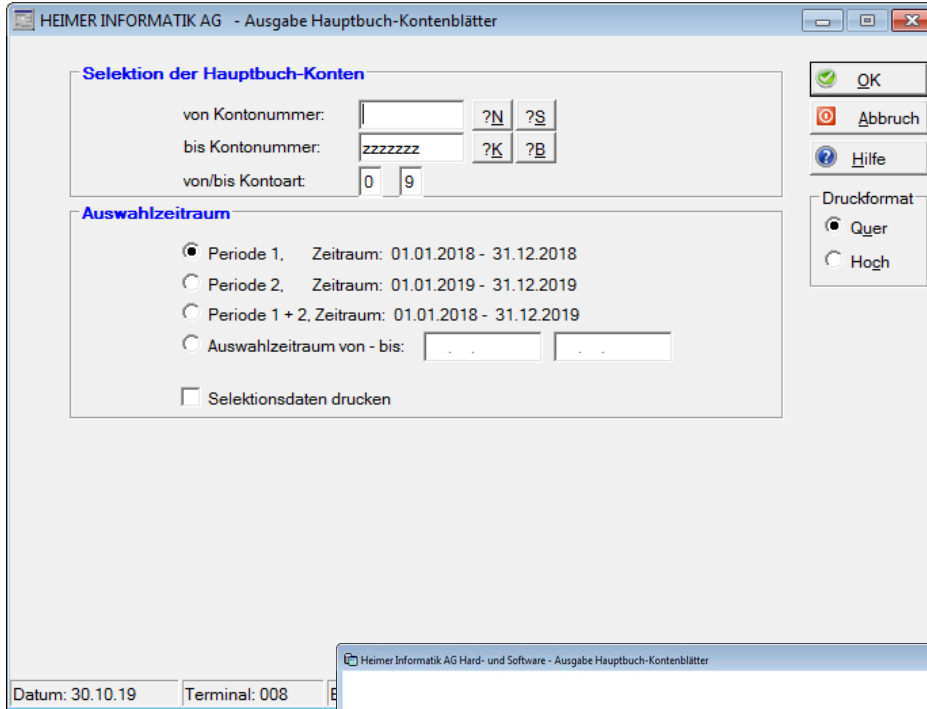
HEIMER INFORMATIK AG - Ausgabe Hauptbuch-Kontenblätter

Selektion der Hauptbuch-Konten

von Kontonummer: ?N ?S

bis Kontonummer: zzzzzzz ?K ?B

von/bis Kontoart: 0 9

Auswahlzeitraum

Periode 1, Zeitraum: 01.01.2018 - 31.12.2018

Periode 2, Zeitraum: 01.01.2019 - 31.12.2019

Periode 1 + 2, Zeitraum: 01.01.2018 - 31.12.2019

Auswahlzeitraum von - bis: . . . .

Selektionsdaten drucken

OK

Abbruch

Hilfe

Druckformat

Quer

Hoch

Heimer Informatik AG Hard- und Software - Ausgabe Hauptbuch-Kontenblätter

Datum: 30.10.19 Terminal: 008 B